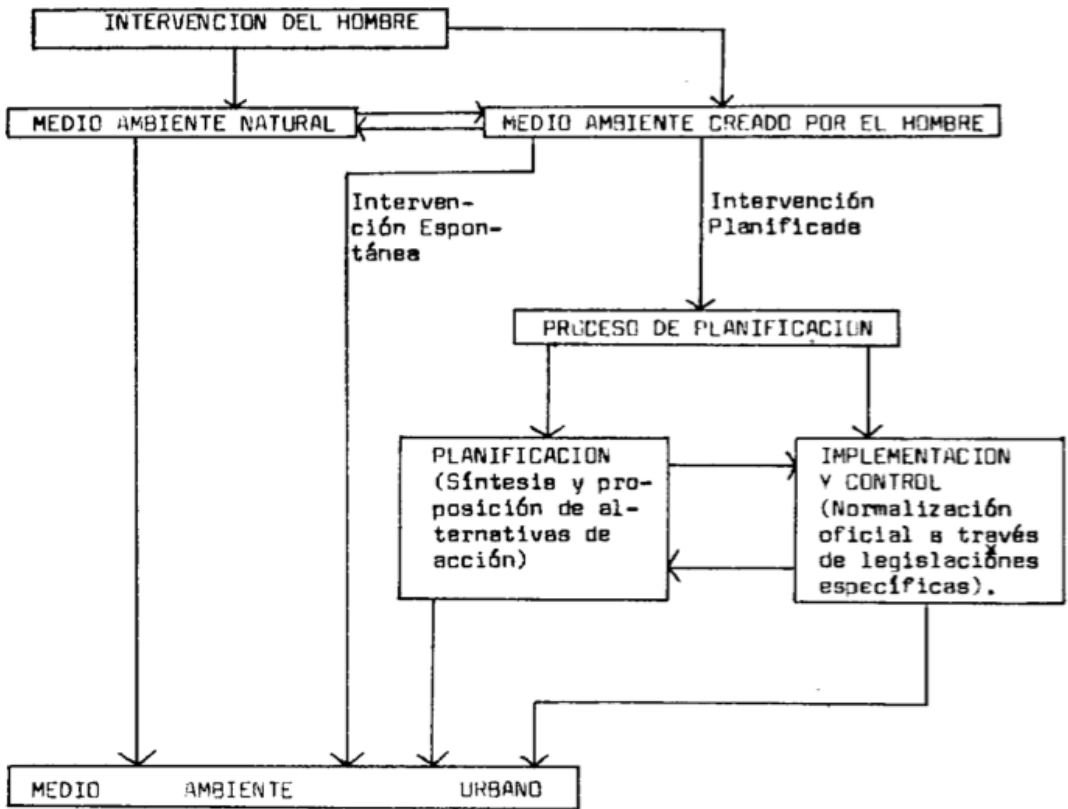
INTERVENCION DEL HOMBRE

MEDIO AMBIENTE NATURAL

MEDIO AMBIENTE CREADO POR EL HOMBRE

Intervención Espontánea

Intervención Planificada

PROCESO DE PLANIFICACION

PLANIFICACION (Síntesis y proposición de alternativas de acción)

IMPLEMENTACION Y CONTROL (Normalización oficial a través de legislaciónes específicas).

MEDIO AMBIENTE URBANO